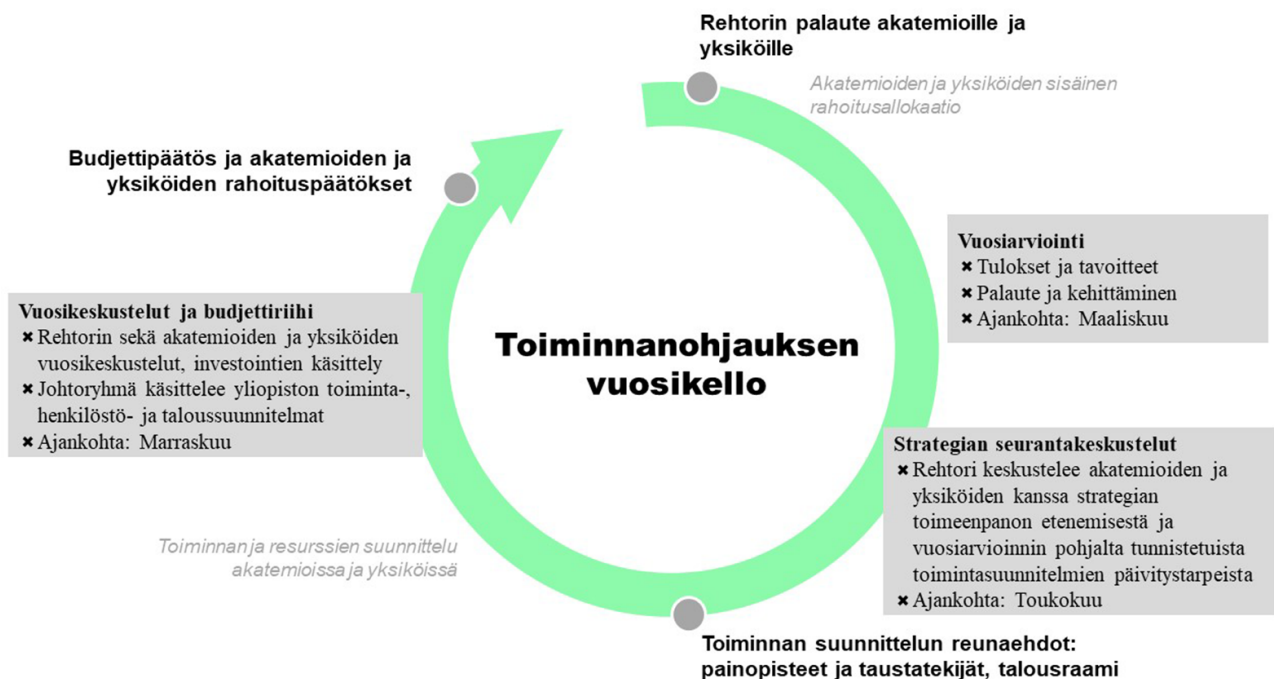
Rehtorin palaute akatemioille ja yksiköille

Akatemioiden ja yksiköiden sisäinen rahoitusallokaatio

Budjettipäätös ja akatemioiden ja yksiköiden rahoituspäätökset

Vuosiarviointi
✖ Tulokset ja tavoitteet
✖ Palaute ja kehittäminen
✖ Ajankohta: Maaliskuu

Vuosikeskustelut ja budjettiriihi
✖ Rehtorin sekä akatemioiden ja yksiköiden vuosikeskustelut, investointien käsittely
✖ Johtoryhmä käsittelee yliopiston toiminta-, henkilöstö- ja taloussuunnitelmat
✖ Ajankohta: Marraskuu

Toiminnanohjauksen vuosikello

Strategian seurantakeskustelut
✖ Rehtori keskustelee akatemioiden ja yksiköiden kanssa strategian toimeenpanon etenemisestä ja vuosiarvioinnin pohjalta tunnistetuista toimintasuunnitelmien päivitystarpeista
✖ Ajankohta: Toukokuu

Toiminnan ja resurssien suunnittelu akatemioissa ja yksiköissä

Toiminnan suunnittelun reunaehdot: painopisteet ja taustatekijät, talousraami